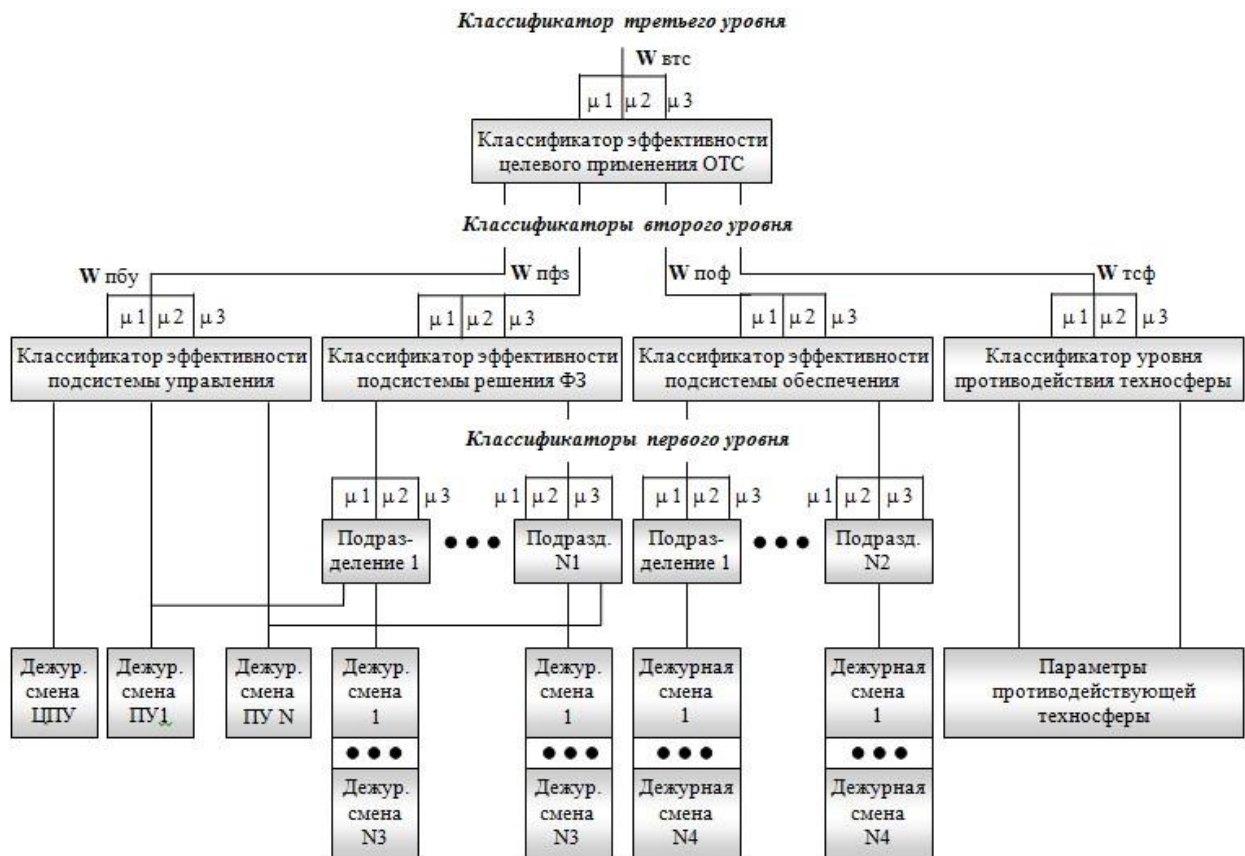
Классификатор третьего уровня

W втс

μ 1 | μ 2 | μ 3

Классификатор эффективности целевого применения ОТС

Классификаторы второго уровня

W пбу

W пфз

W поф

W тсф

μ 1 | μ 2 | μ 3

μ 1 | μ 2 | μ 3

μ 1 | μ 2 | μ 3

μ 1 | μ 2 | μ 3

Классификатор эффективности подсистемы управления

Классификатор эффективности подсистемы решения ФЗ

Классификатор эффективности подсистемы обеспечения

Классификатор уровня противодействия техносферы

Классификаторы первого уровня

μ 1 | μ 2 | μ 3

μ 1 | μ 2 | μ 3

μ 1 | μ 2 | μ 3

μ 1 | μ 2 | μ 3

Подразделение 1 ● ● ● Подразд. N1

Подразделение 1 ● ● ● Подразд. N2

Дежур. смена ЦПУ

Дежур. смена ПУ1

Дежур. смена ПУ N

Дежур. смена 1 ● ● ● Дежур. смена N3

Дежур. смена 1 ● ● ● Дежур. смена N3

Дежурная смена 1 ● ● ● Дежурная смена N4

Дежурная смена 1 ● ● ● Дежурная смена N4

Параметры противодействующей техносферы